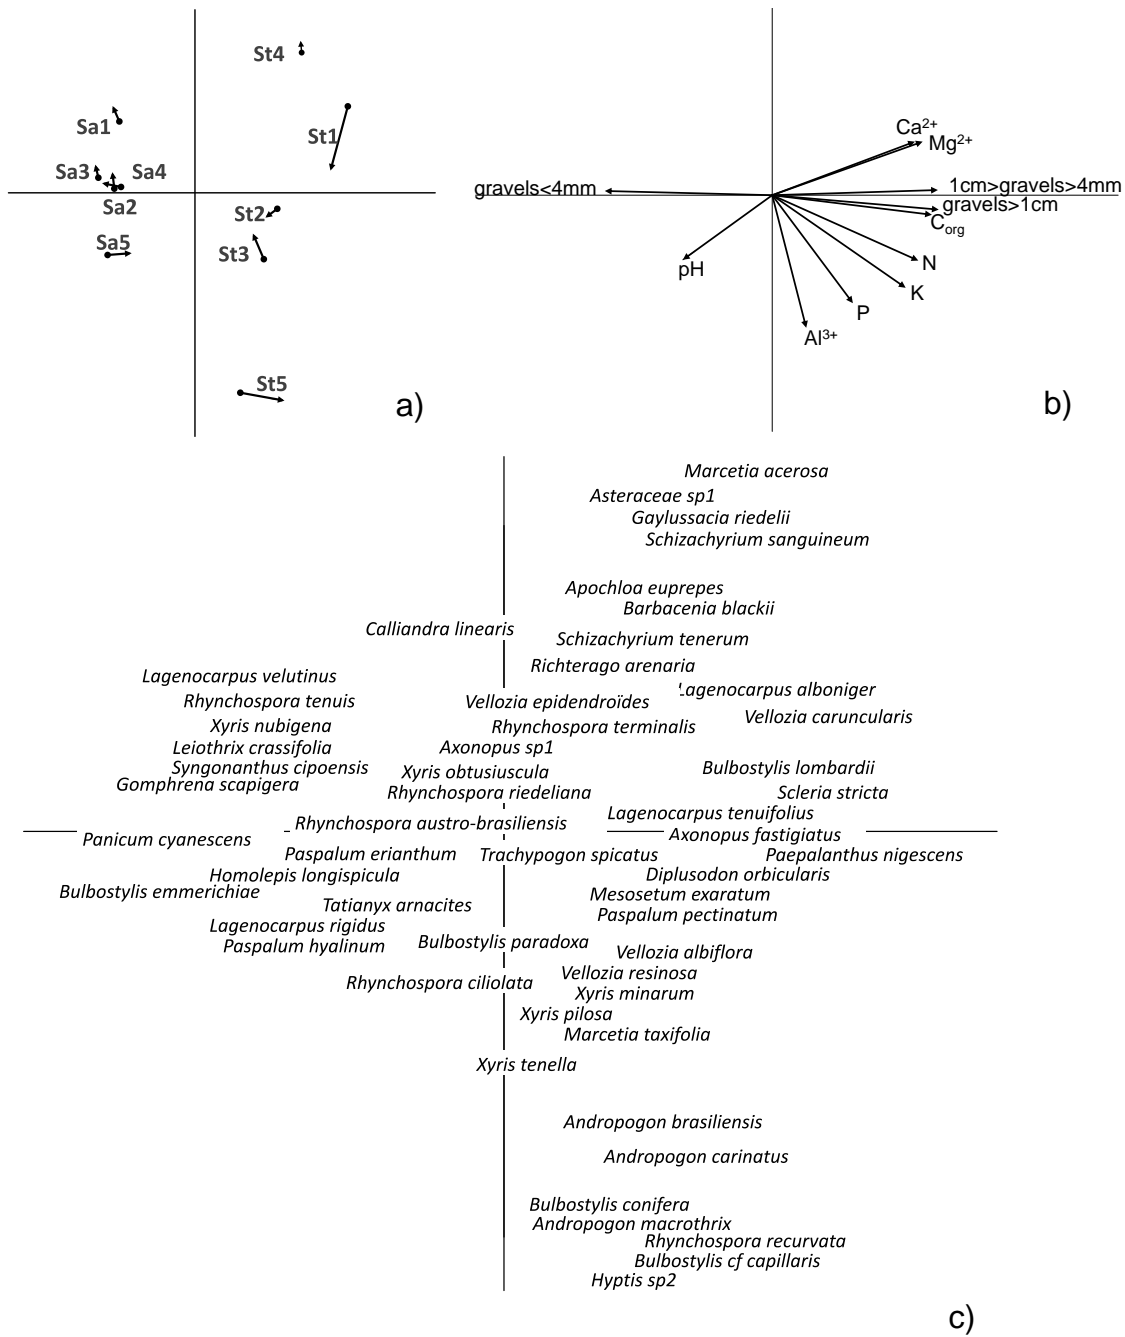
St4
Sa1
St1
Sa3
Sa4
Sa2
St2
Sa5
St3
St5
a)

$Ca^{2+}$
$Mg^{2+}$
gravels<4mm
1cm>gravels>4mm
gravels>1cm
$C_{org}$
N
pH
K
P
$Al^{3+}$
b)

Marcetia acerosa
Asteraceae sp1
Gaylussacia riedelii
Schizachyrium sanguineum
Apochloa euprepes
Barbacenia blackii
Calliandra linearis
Schizachyrium tenerum
Richterago arenaria
Lagenocarpus velutinus
Lagenocarpus alboniger
Rhynchospora tenuis
Vellozia epidendroïdes
Vellozia caruncularis
Xyris nubigena
Rhynchospora terminalis
Leiothrix crassifolia
Axonopus sp1
Syngonanthus cipoensis
Xyris obtusiuscula
Bulbostylis lombardii
Gomphrena scapigera
Rhynchospora riedeliana
Scleria stricta
Lagenocarpus tenuifolius
Rhynchospora austro-brasiliensis
Panicum cyanescens
Axonopus fastigiatus
Paspalum erianthum
Trachypogon spicatus
Paepalanthus nigescens
Homolepis longispicula
Diplusodon orbicularis
Bulbostylis emmerichiae
Mesosetum exaratum
Tatianyx arnacites
Paspalum pectinatum
Lagenocarpus rigidus
Paspalum hyalinum
Bulbostylis paradoxa
Vellozia albiflora
Vellozia resinosa
Rhynchospora ciliolata
Xyris minarum
Xyris pilosa
Marcetia taxifolia
Xyris tenella
Andropogon brasiliensis
Andropogon carinatus
Bulbostylis conifera
Andropogon macrothrix
Rhynchospora recurvata
Bulbostylis cf capillaris
Hyptis sp2
c)